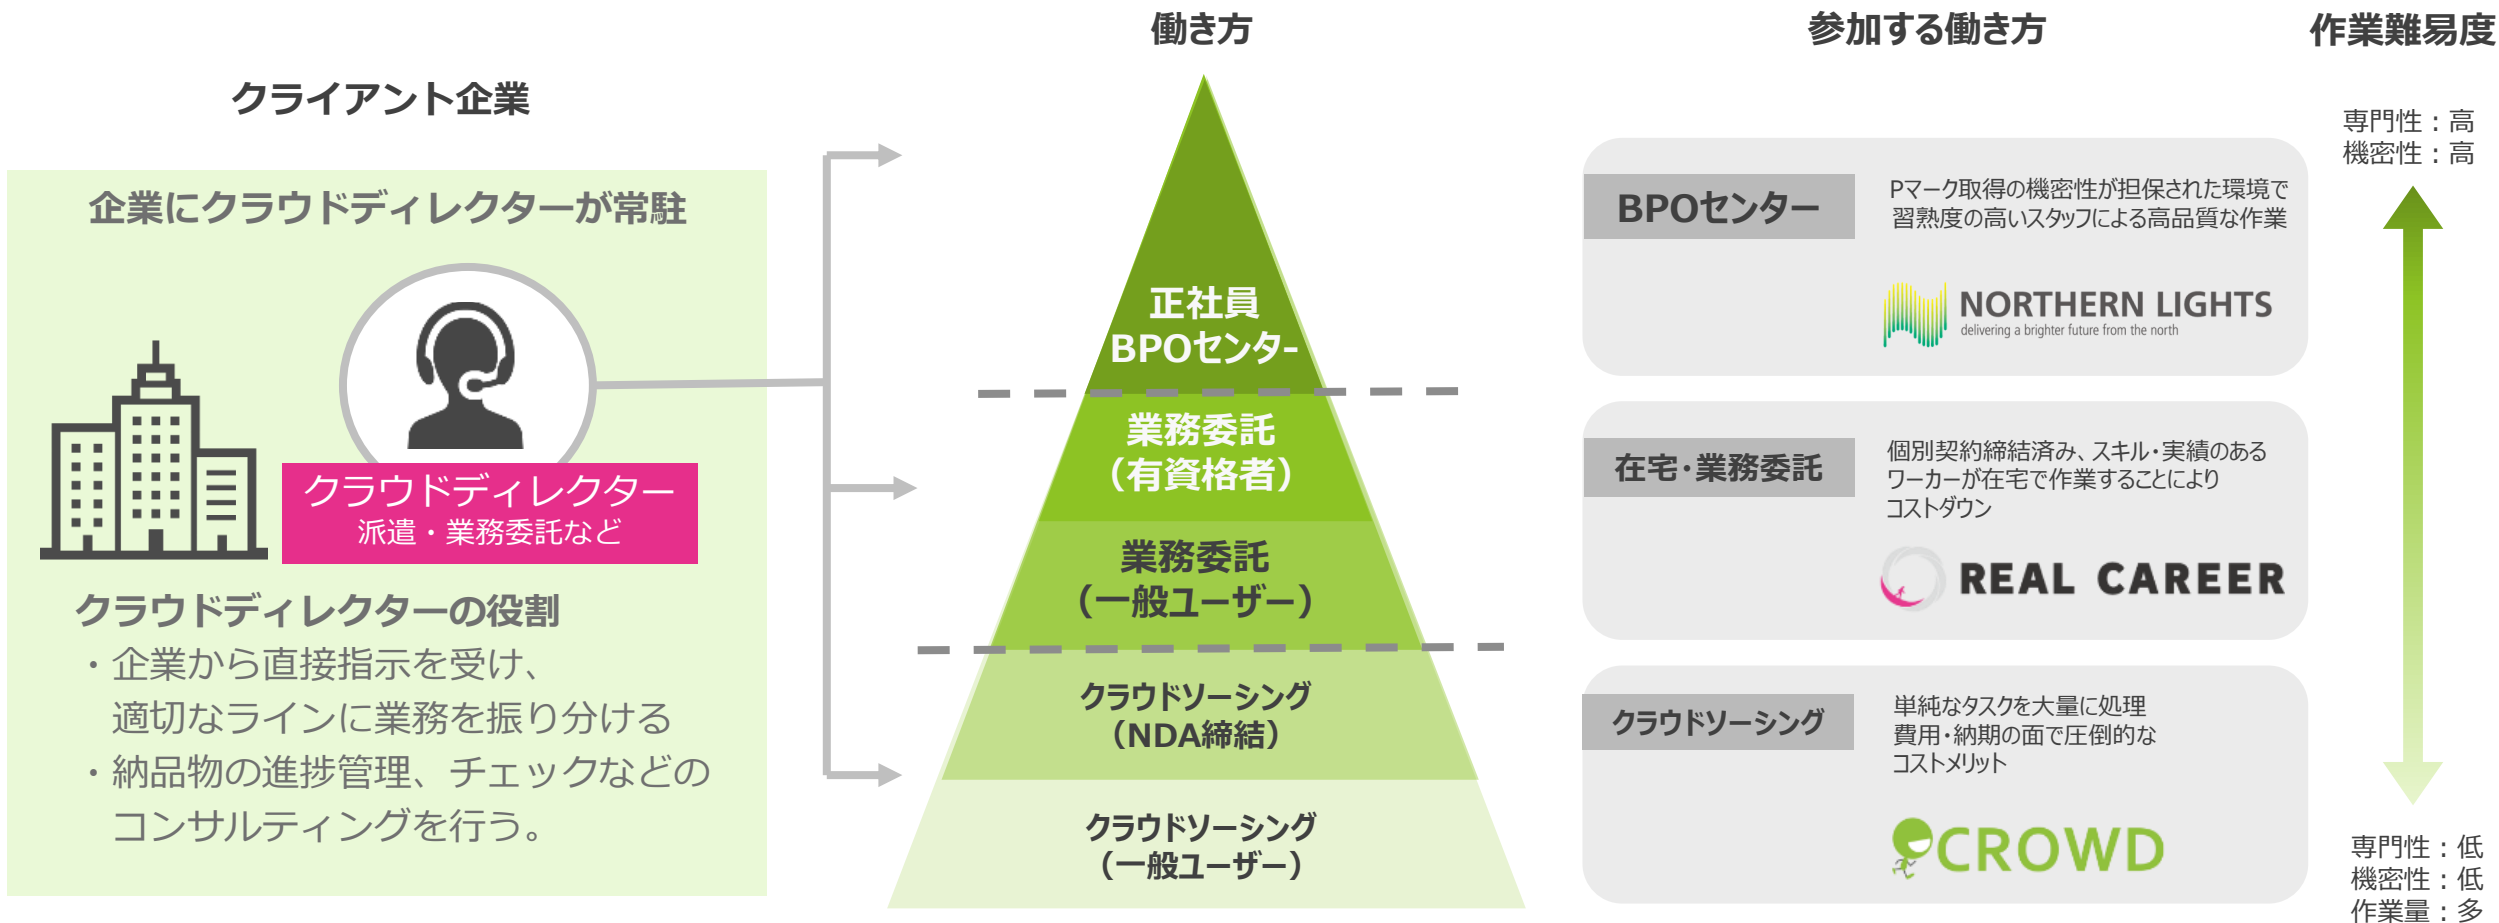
働き方

参加する働き方

作業難易度

クライアント企業

企業にクラウドディレクターが常駐

クラウドディレクター
派遣・業務委託など

クラウドディレクターの役割
・企業から直接指示を受け、適切なラインに業務を振り分ける
・納品物の進捗管理、チェックなどのコンサルティングを行う。

正社員
BPOセンター

業務委託
（有資格者）

業務委託
（一般ユーザー）

クラウドソーシング
（NDA締結）

クラウドソーシング
（一般ユーザー）

専門性：高
機密性：高

BPOセンター

Pマーク取得の機密性が担保された環境で習熟度の高いスタッフによる高品質な作業

NORTHERN LIGHTS
delivering a brighter future from the north

在宅・業務委託

個別契約締結済み、スキル・実績のあるワーカーが在宅で作業することによりコストダウン

REAL CAREER

クラウドソーシング

単純なタスクを大量に処理
費用・納期の面で圧倒的なコストメリット

CROWD

専門性：低
機密性：低
作業量：多